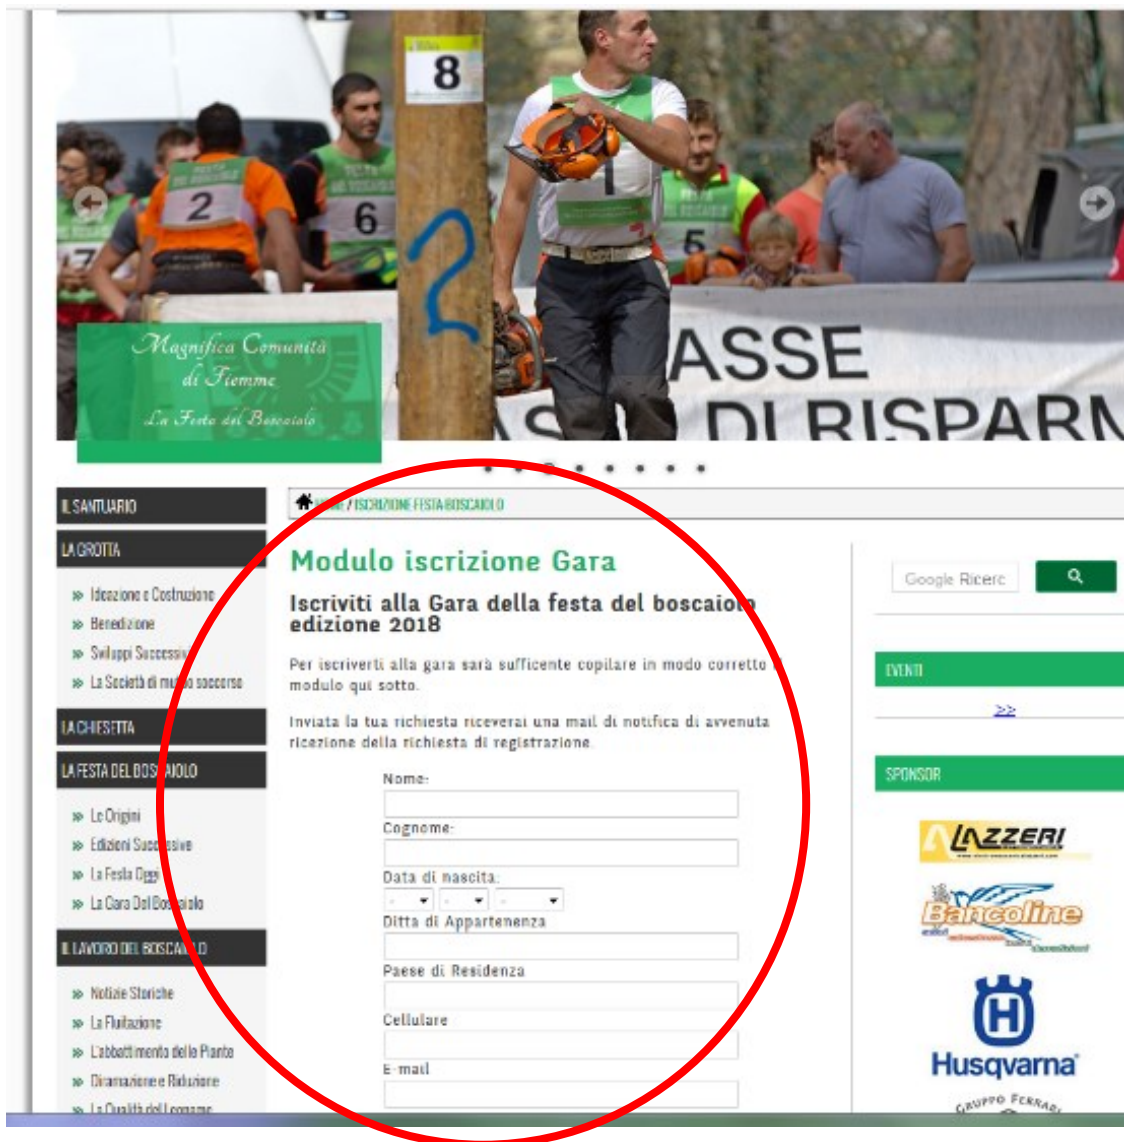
8

2

6

1

ASSE

DI RISPARM

Magnifica Comunità di Fiemme

La Festa del Boscaiolo

IL SANTUARIO

LA GROTTA

» Ideazione e Costruzione

» Benedizione

» Sviluppi Successi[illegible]

» La Società di mu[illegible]o soccorso

LA CHIESETTA

LA FESTA DEL BOS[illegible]IOLO

» Le Origini

» Edizioni Suc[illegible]sive

» La Festa Oggi

» La Gara Del Bo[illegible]aiolo

IL LAVORO DEL BOSCAI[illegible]LO

» Notizie Storiche

» La Fluitazione

» L'abbattimento delle Piante

» Diramazione e Riduzione

» La Qualità del Legname

HOME / ISCRIZIONE FESTA BOSCAIOLO

Modulo iscrizione Gara

Iscriviti alla Gara della festa del boscaiolo edizione 2018

Per iscriverti alla gara sarà sufficente copilare in modo corretto il modulo qui sotto.

Inviata la tua richiesta riceverai una mail di notifica di avvenuta ricezione della richiesta di registrazione.

Nome:

Cognome:

Data di nascita:

Ditta di Appartenenza

Paese di Residenza

Cellulare

E-mail

Google Ricerc

EVENTI

>>

SPONSOR

LAZZERI

Bancoline

Husqvarna

GRUPPO FERRA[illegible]